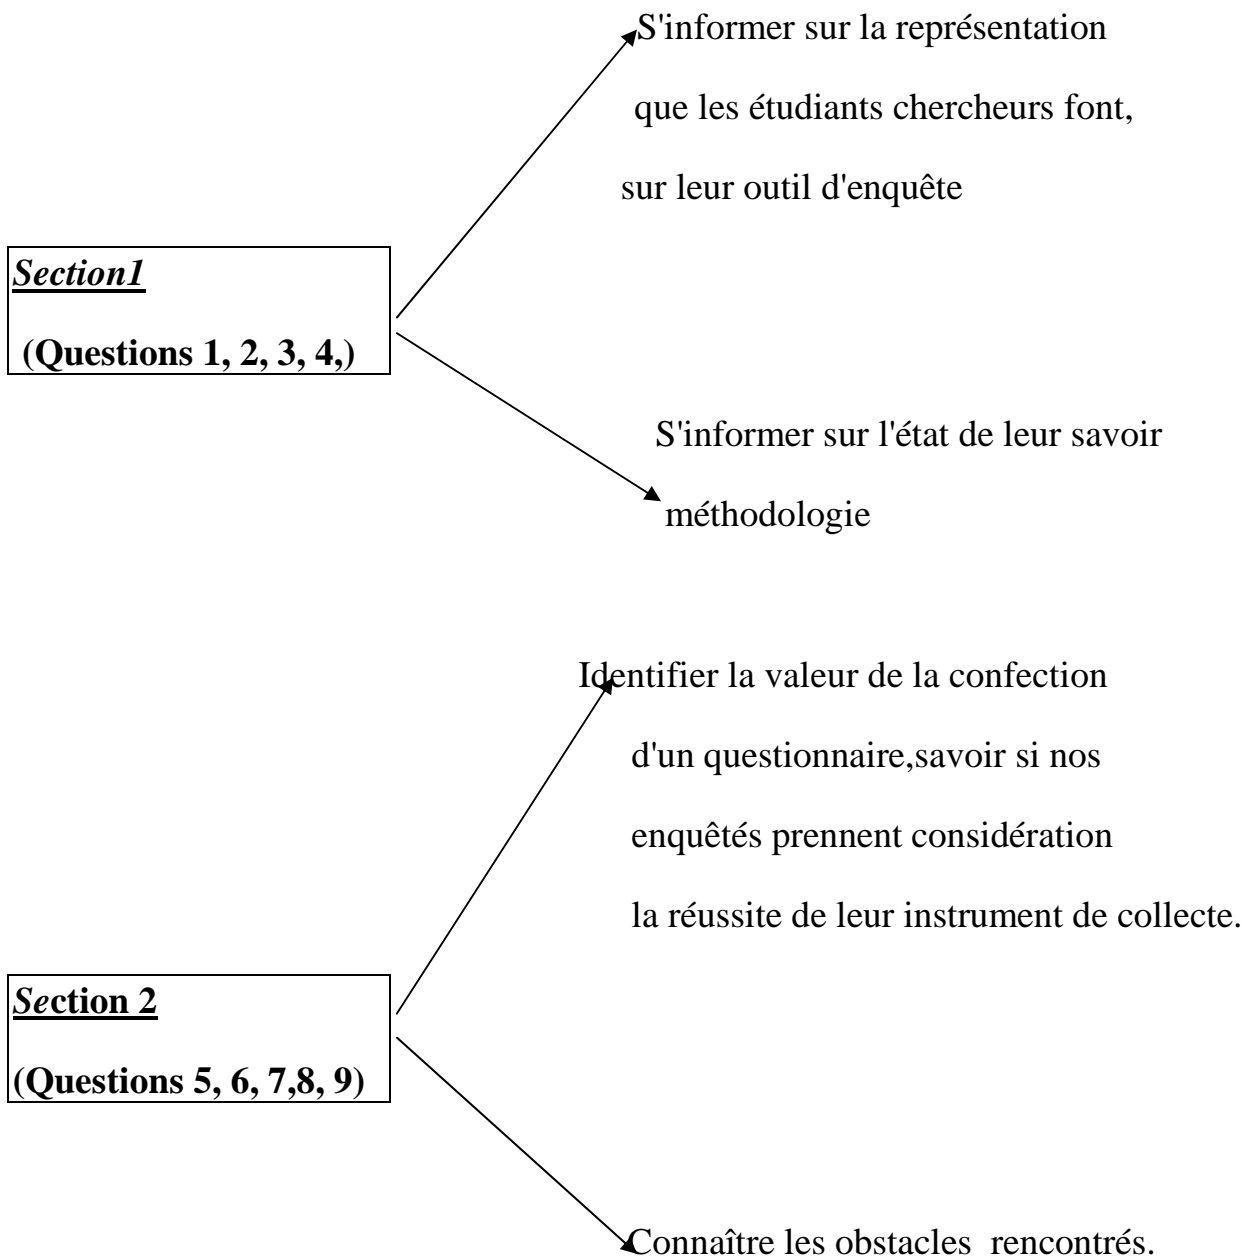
S'informer sur la représentation que les étudiants chercheurs font, sur leur outil d'enquête

Section1
(Questions 1, 2, 3, 4,)

S'informer sur l'état de leur savoir méthodologie

Identifier la valeur de la confection d'un questionnaire,savoir si nos enquêtés prennent considération la réussite de leur instrument de collecte.

Section 2
(Questions 5, 6, 7,8, 9)

Connaître les obstacles rencontrés.